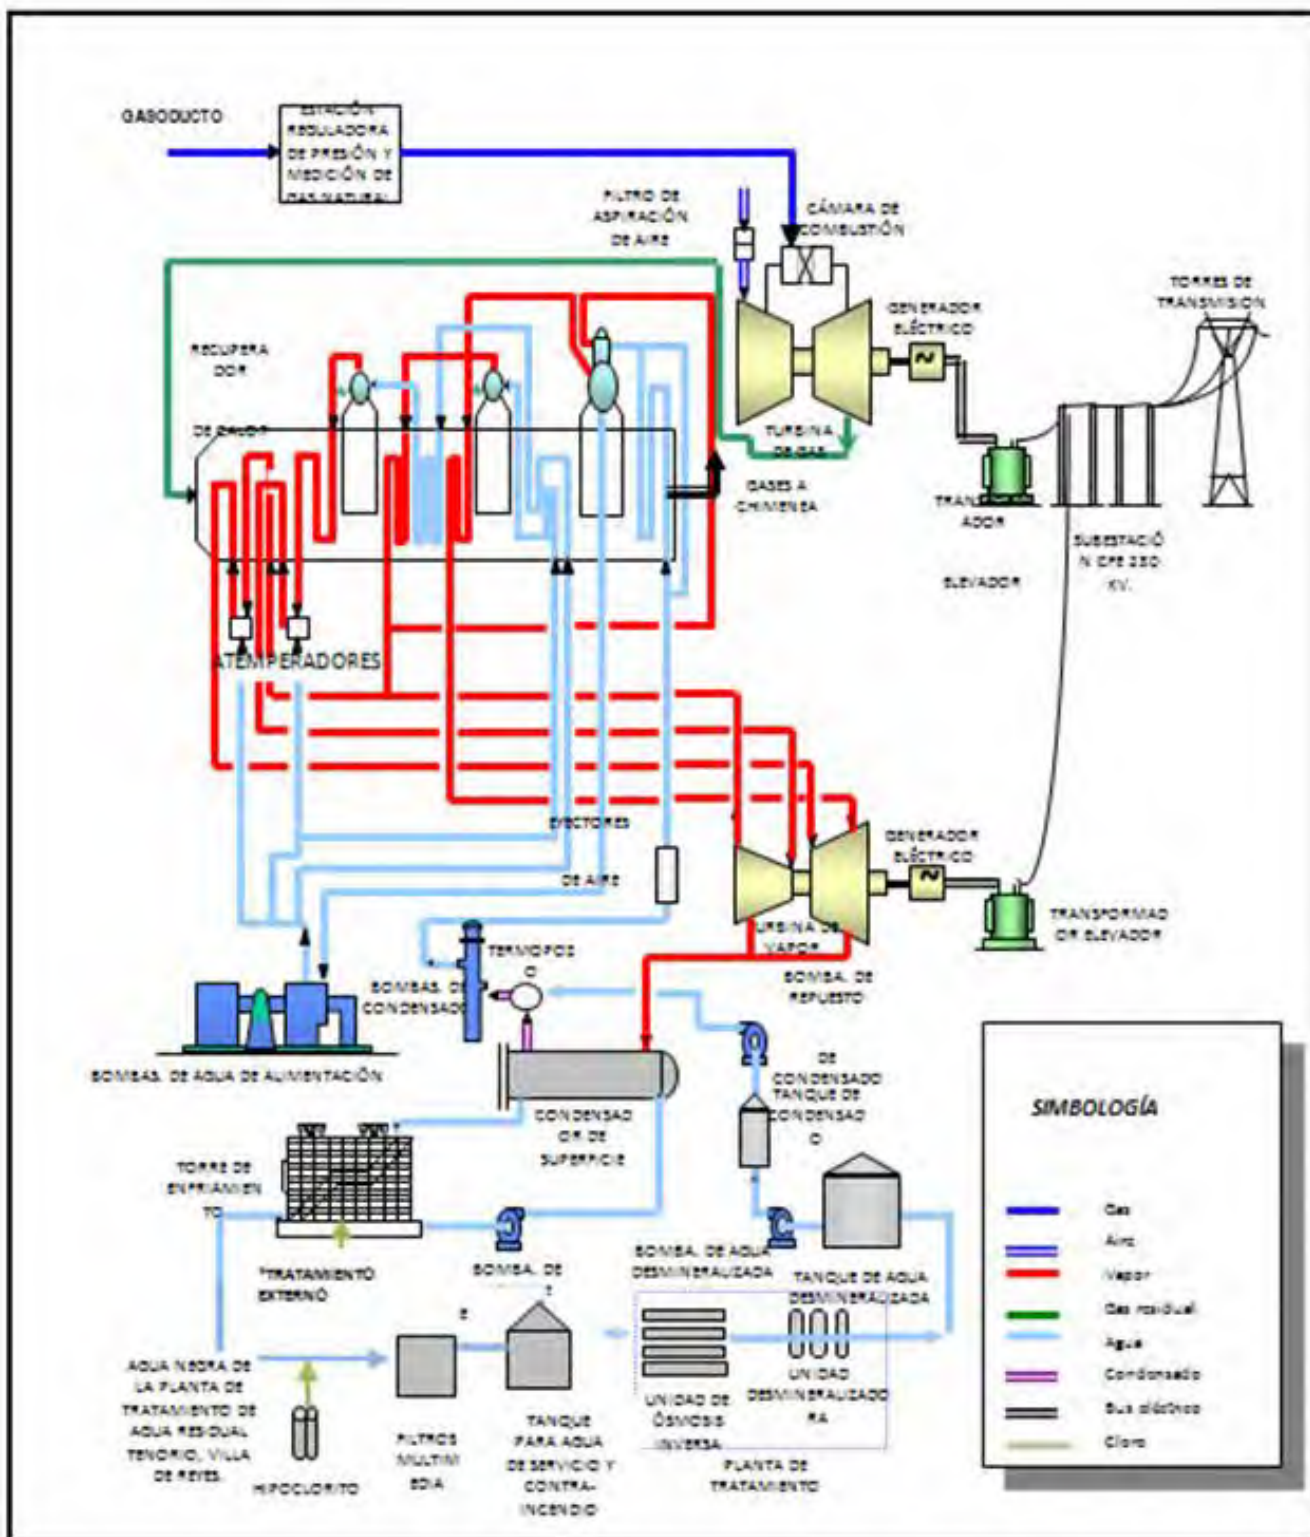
GASODUCTO

ESTACIÓN REGULADORA DE PRESIÓN Y MEDICIÓN DE GAS NATURAL

FILTRO DE ASPIRACIÓN DE AIRE

CÁMARA DE COMBUSTIÓN

GENERADOR ELÉCTRICO

TORRES DE TRANSMISIÓN

RECUPERADOR DE CALOR

TURBINA DE GAS

GASES A CHIMENEA

TRANSFORMADOR ELEVADOR

SUBESTACIÓN CFE 230 KV.

ATEMPERADORES

EYECTORES DE AIRE

GENERADOR ELÉCTRICO

TURBINA DE VAPOR

TRANSFORMADOR ELEVADOR

TERMOFOSO

BOMBAS. DE CONDENSADO

BOMBA. DE REPUESTO DE CONDENSADO

BOMBAS. DE AGUA DE ALIMENTACIÓN

TANQUE DE CONDENSADO

CONDENSADOR DE SUPERFICIE

SIMBOLOGÍA

TORRE DE ENFRIAMIENTO

TRATAMIENTO EXTERNO

BOMBA. DE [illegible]

BOMBA. DE AGUA DESMINERALIZADA

TANQUE DE AGUA DESMINERALIZADA

Gas
Aire
Vapor
Gas residual
Agua
Condensado
Bus eléctrico
Cloro

AGUA NEGRA DE LA PLANTA DE TRATAMIENTO DE AGUA RESIDUAL TENORIO, VILLA DE REYES.

HIPOCLORITO

FILTROS MULTIMEDIA

TANQUE PARA AGUA DE SERVICIO Y CONTRA-INCENDIO

UNIDAD DE ÓSMOSIS INVERSA

UNIDAD DESMINERALIZADORA

PLANTA DE TRATAMIENTO